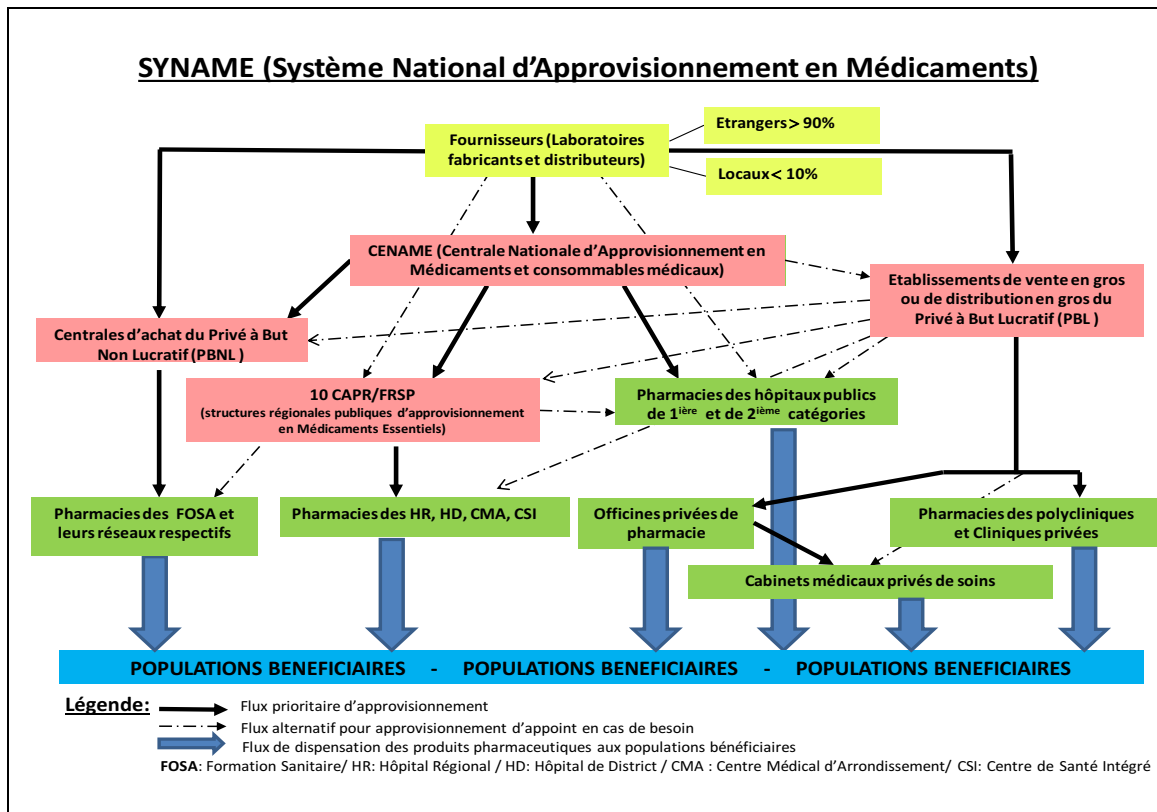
SYNAME (Système National d'Approvisionnement en Médicaments)

Fournisseurs (Laboratoires fabricants et distributeurs)

Etrangers > 90%

Locaux < 10%

CENAME (Centrale Nationale d'Approvisionnement en Médicaments et consommables médicaux)

Etablissements de vente en gros ou de distribution en gros du Privé à But Lucratif (PBL )

Centrales d'achat du Privé à But Non Lucratif (PBNL )

10 CAPR/FRSP
(structures régionales publiques d'approvisionnement en Médicaments Essentiels)

Pharmacies des hôpitaux publics de 1$^{ière}$ et de 2$^{ième}$ catégories

Pharmacies des FOSA et leurs réseaux respectifs

Pharmacies des HR, HD, CMA, CSI

Officines privées de pharmacie

Pharmacies des polycliniques et Cliniques privées

Cabinets médicaux privés de soins

POPULATIONS BENEFICIAIRES - POPULATIONS BENEFICIAIRES - POPULATIONS BENEFICIAIRES

Légende:
Flux prioritaire d'approvisionnement
Flux alternatif pour approvisionnement d'appoint en cas de besoin
Flux de dispensation des produits pharmaceutiques aux populations bénéficiaires
FOSA: Formation Sanitaire/ HR: Hôpital Régional / HD: Hôpital de District / CMA : Centre Médical d'Arrondissement/ CSI: Centre de Santé Intégré